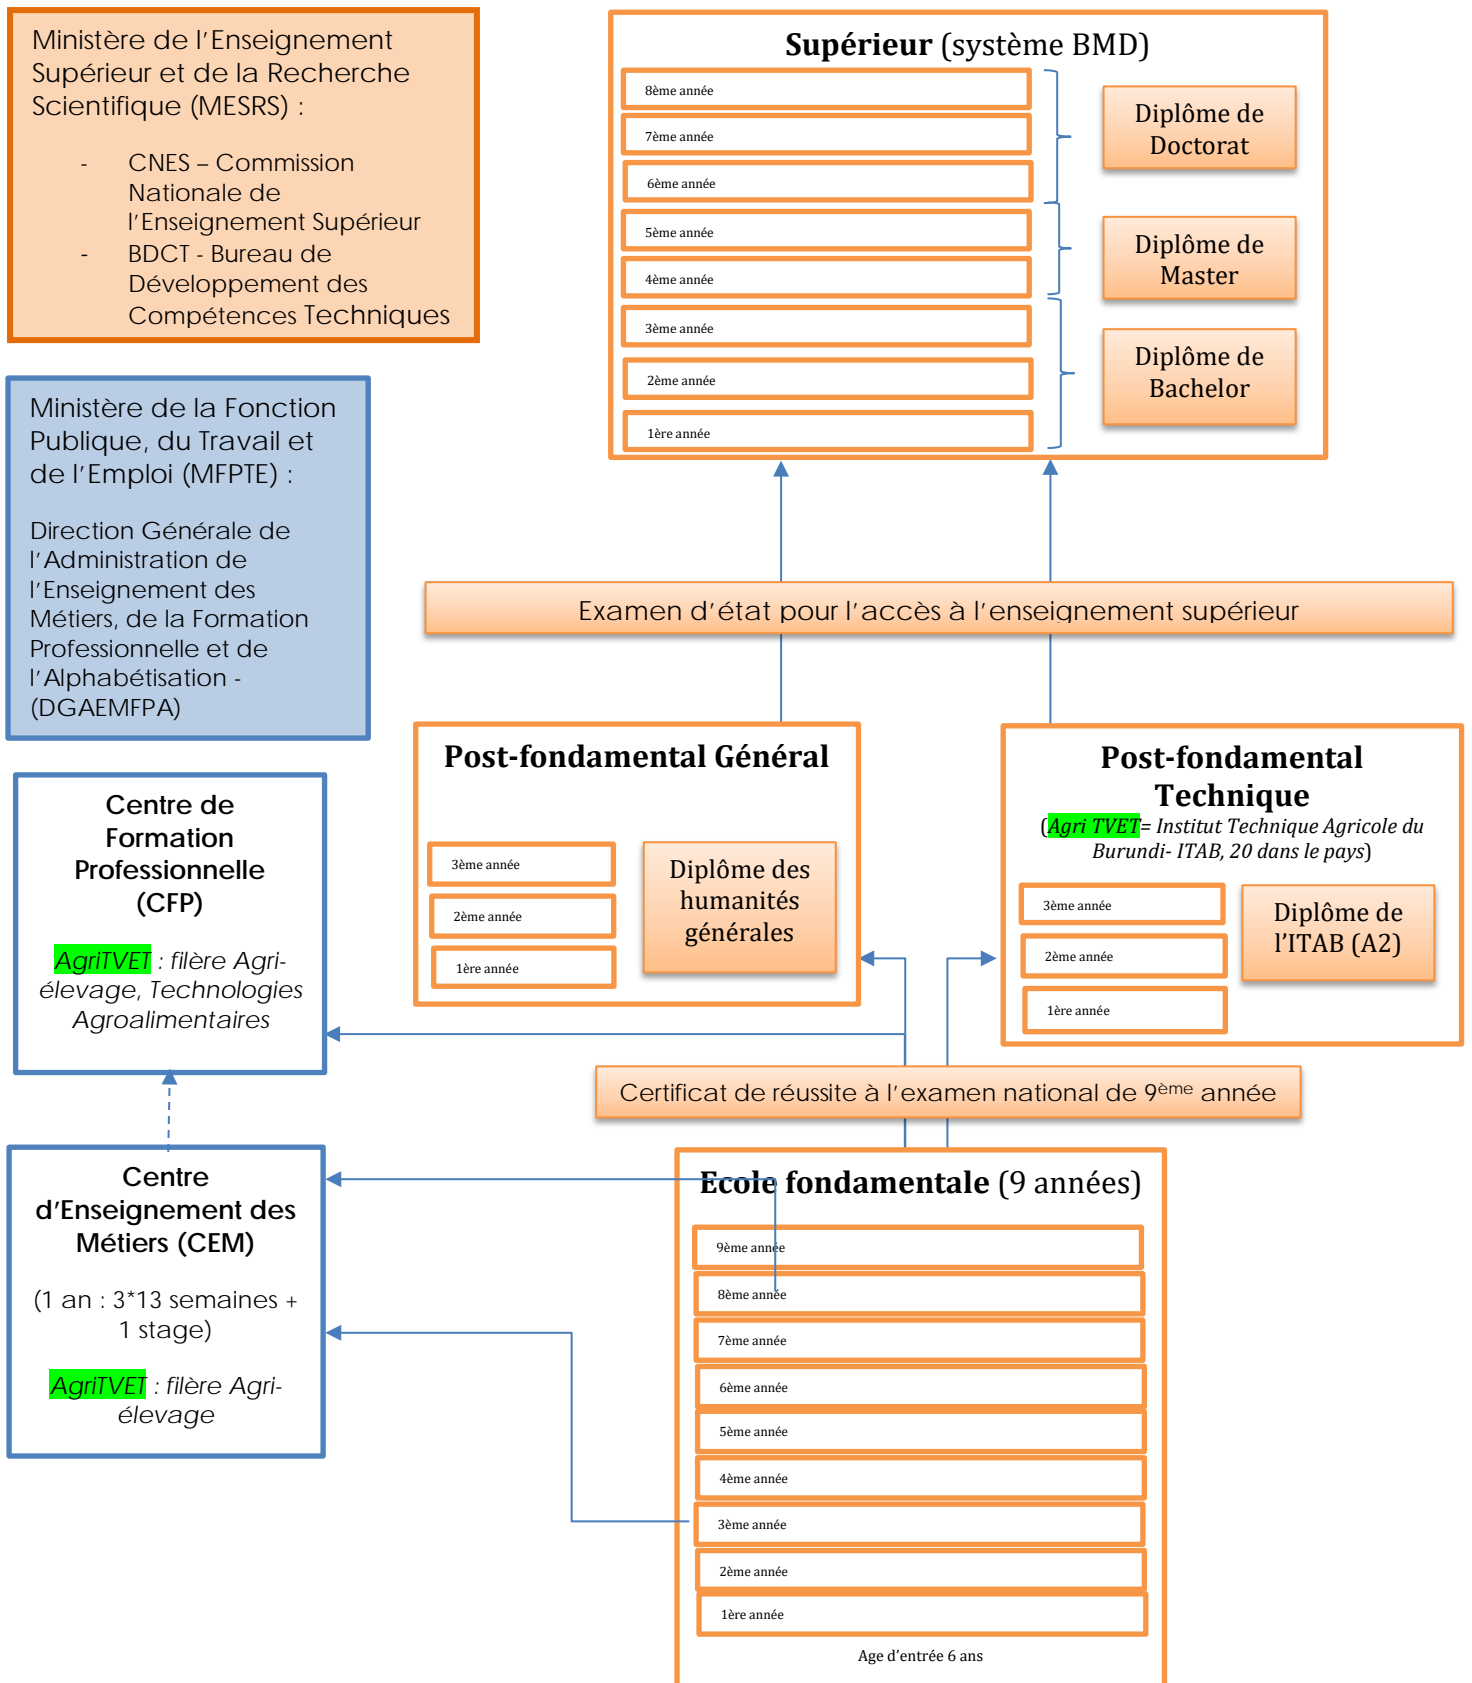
Ministère de l'Enseignement Supérieur et de la Recherche Scientifique (MESRS) :

- CNES – Commission Nationale de l'Enseignement Supérieur
- BDCT - Bureau de Développement des Compétences Techniques

Ministère de la Fonction Publique, du Travail et de l'Emploi (MFPTE) :

Direction Générale de l'Administration de l'Enseignement des Métiers, de la Formation Professionnelle et de l'Alphabétisation - (DGAEMFPA)

Centre de Formation Professionnelle (CFP)

AgriTVET : filère Agri-élevage, Technologies Agroalimentaires

Centre d'Enseignement des Métiers (CEM)

(1 an : 3*13 semaines + 1 stage)

AgriTVET : filère Agri-élevage

Supérieur (système BMD)

8ème année
7ème année
6ème année
5ème année
4ème année
3ème année
2ème année
1ère année

Diplôme de Doctorat

Diplôme de Master

Diplôme de Bachelor

Examen d'état pour l'accès à l'enseignement supérieur

Post-fondamental Général

3ème année
2ème année
1ère année

Diplôme des humanités générales

Post-fondamental Technique
(Agri TVET= Institut Technique Agricole du Burundi- ITAB, 20 dans le pays)

3ème année
2ème année
1ère année

Diplôme de l'ITAB (A2)

Certificat de réussite à l'examen national de 9$^{ème}$ année

Ecole fondamentale (9 années)

9ème année
8ème année
7ème année
6ème année
5ème année
4ème année
3ème année
2ème année
1ère année

Age d'entrée 6 ans